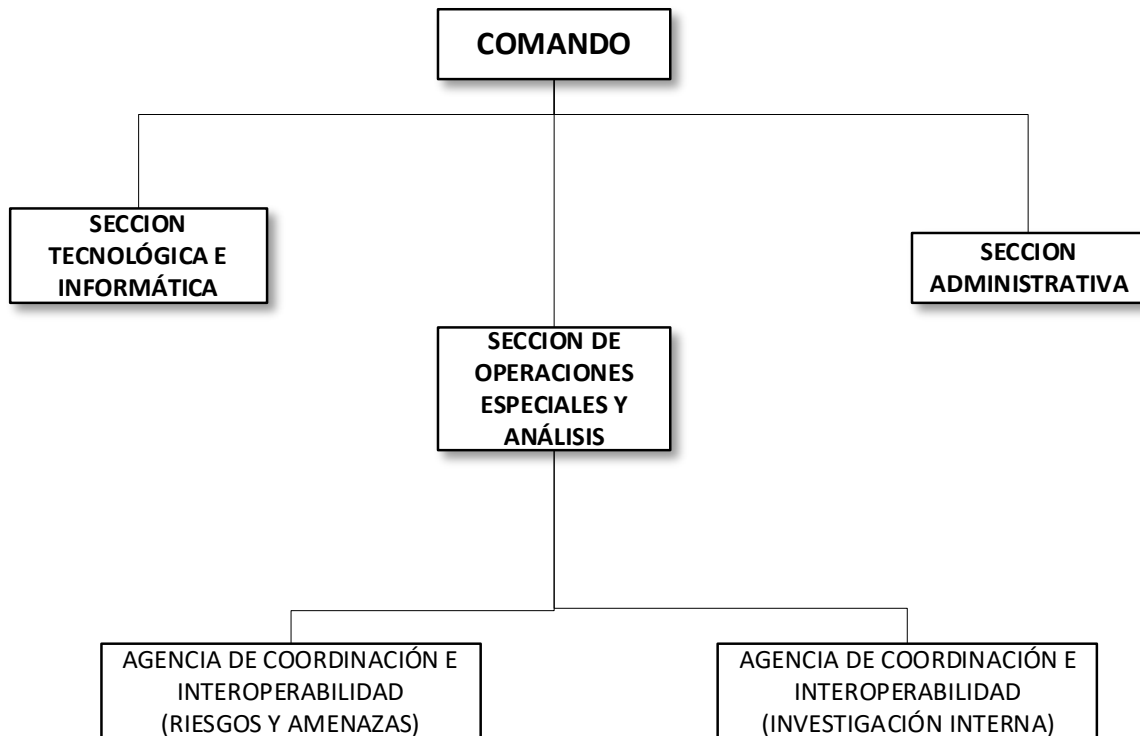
COMANDO

SECCION TECNOLÓGICA E INFORMÁTICA

SECCION ADMINISTRATIVA

SECCION DE OPERACIONES ESPECIALES Y ANÁLISIS

AGENCIA DE COORDINACIÓN E INTEROPERABILIDAD (RIESGOS Y AMENAZAS)

AGENCIA DE COORDINACIÓN E INTEROPERABILIDAD (INVESTIGACIÓN INTERNA)